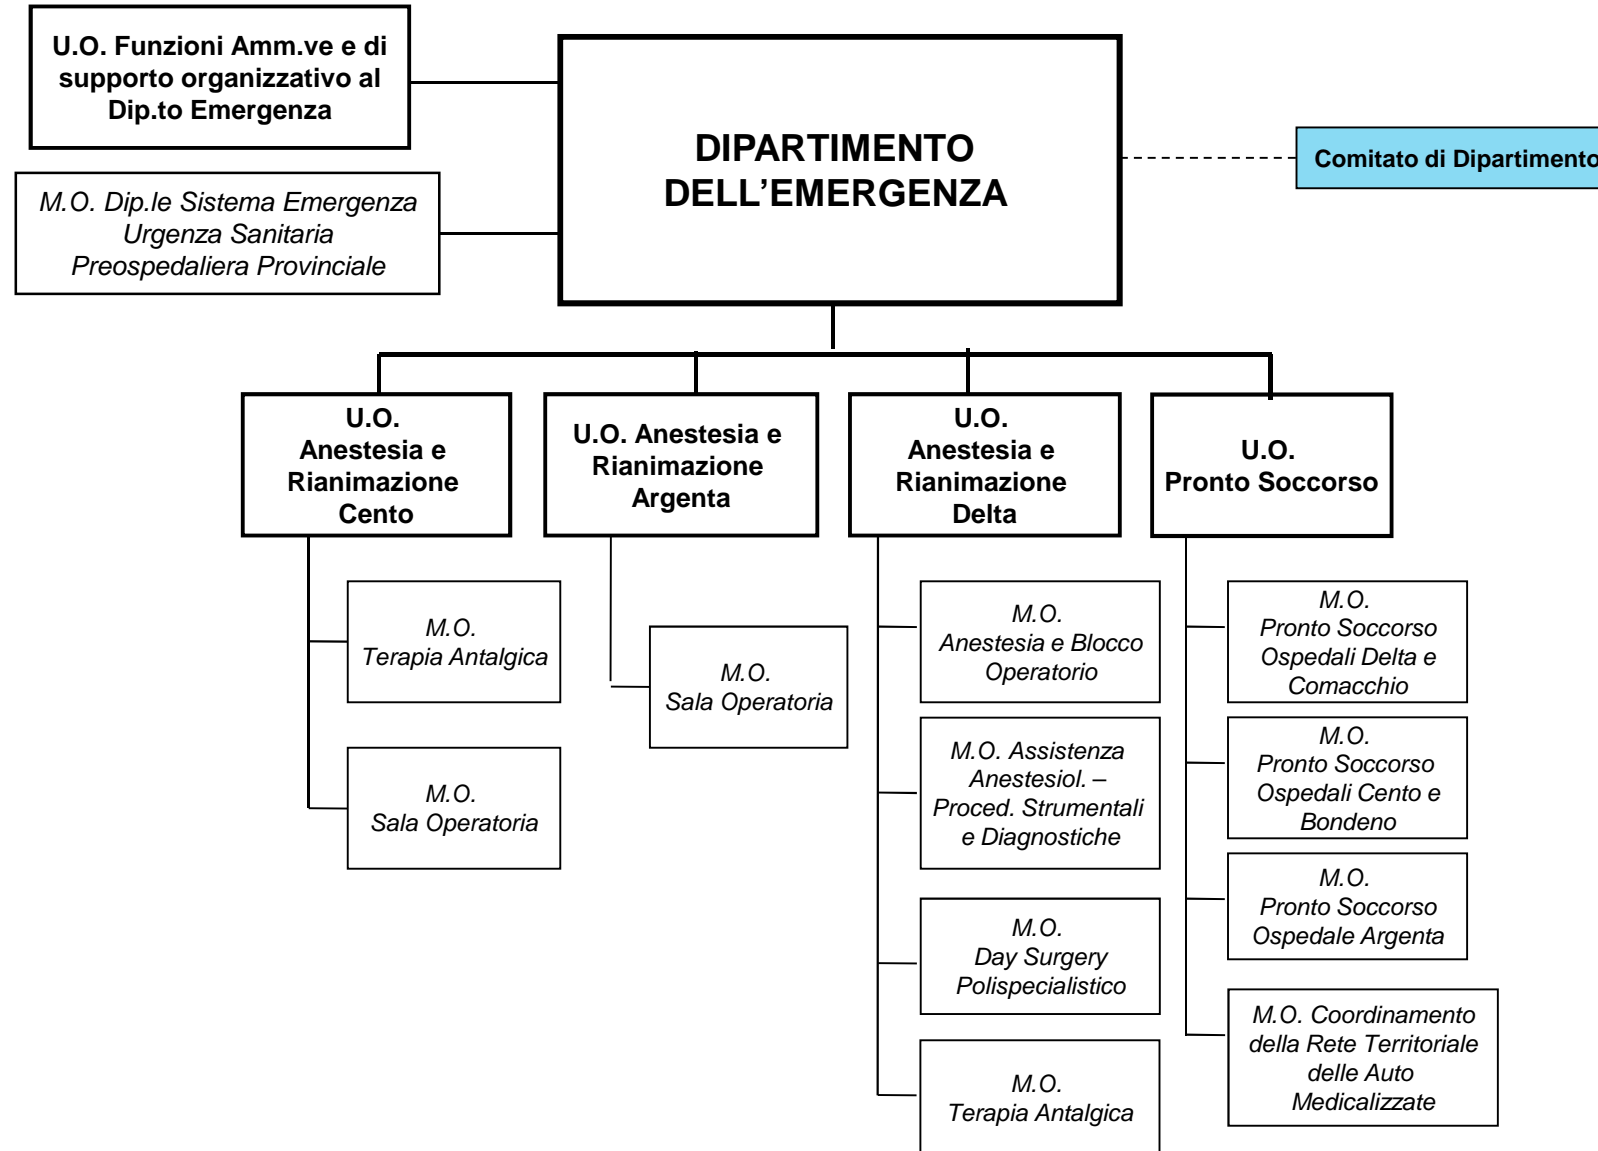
U.O. Funzioni Amm.ve e di supporto organizzativo al Dip.to Emergenza

M.O. Dip.le Sistema Emergenza Urgenza Sanitaria Preospedaliera Provinciale

DIPARTIMENTO DELL'EMERGENZA

Comitato di Dipartimento

U.O. Anestesia e Rianimazione Cento

M.O. Terapia Antalgica

M.O. Sala Operatoria

U.O. Anestesia e Rianimazione Argenta

M.O. Sala Operatoria

U.O. Anestesia e Rianimazione Delta

M.O. Anestesia e Blocco Operatorio

M.O. Assistenza Anestesiol. – Proced. Strumentali e Diagnostiche

M.O. Day Surgery Polispecialistico

M.O. Terapia Antalgica

U.O. Pronto Soccorso

M.O. Pronto Soccorso Ospedali Delta e Comacchio

M.O. Pronto Soccorso Ospedali Cento e Bondeno

M.O. Pronto Soccorso Ospedale Argenta

M.O. Coordinamento della Rete Territoriale delle Auto Medicalizzate